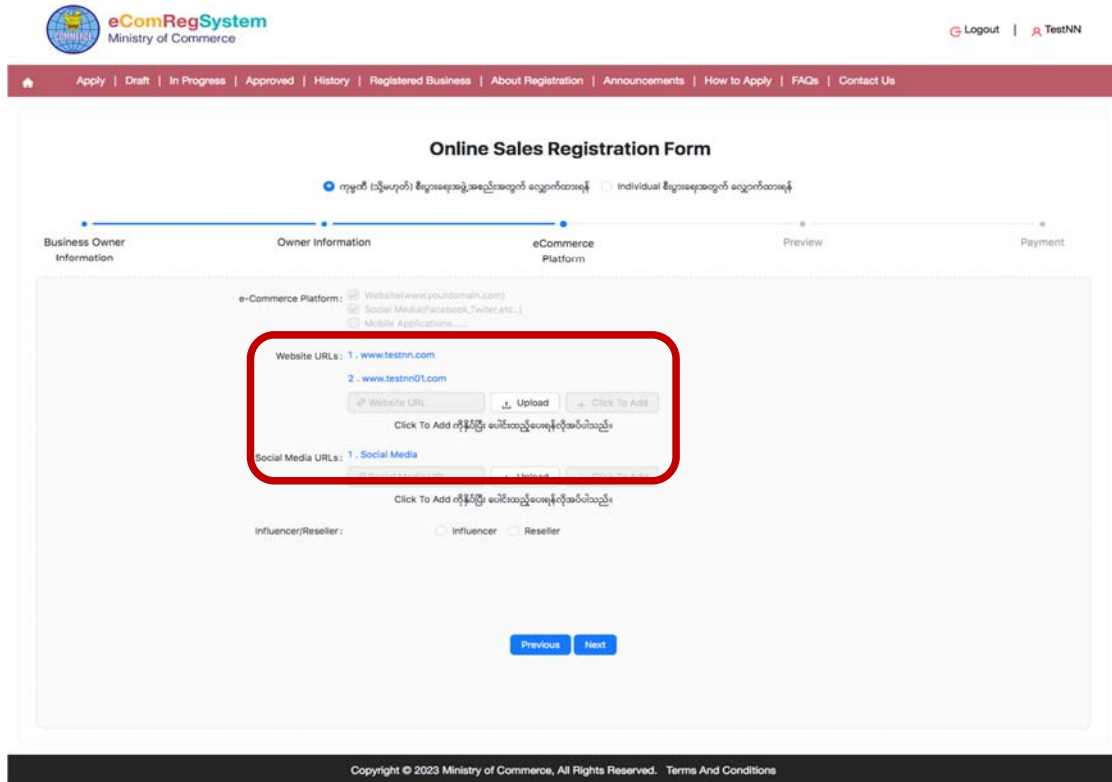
eComRegSystem
Ministry of Commerce

Logout | TestNN

Apply | Draft | In Progress | Approved | History | Registered Business | About Registration | Announcements | How to Apply | FAQs | Contact Us

Online Sales Registration Form

ကုမ္ပဏီ (သို့မဟုတ်) စီးပွားရေးအဖွဲ့အစည်းအတွက် လျှောက်ထားရန်   Individual စီးပွားရေးအတွက် လျှောက်ထားရန်

Business Owner Information
Owner Information
eCommerce Platform
Preview
Payment

e-Commerce Platform: Website(www.yourdomain.com)
Social Media(Facebook,Twiter,etc..)
Mobile Applications......

Website URLs: 1 . www.testnn.com
2 . www.testnn01.com
Website URL   Upload   Click To Add
Click To Add ကိုနှိပ်ပြီး ပေါင်းထည့်ပေးရန်လိုအပ်ပါသည်။

Social Media URLs: 1 . Social Media
Social Media URL   Upload   Click To Add
Click To Add ကိုနှိပ်ပြီး ပေါင်းထည့်ပေးရန်လိုအပ်ပါသည်။

Influencer/Reseller: Influencer   Reseller

Previous   Next

Copyright © 2023 Ministry of Commerce, All Rights Reserved. Terms And Conditions